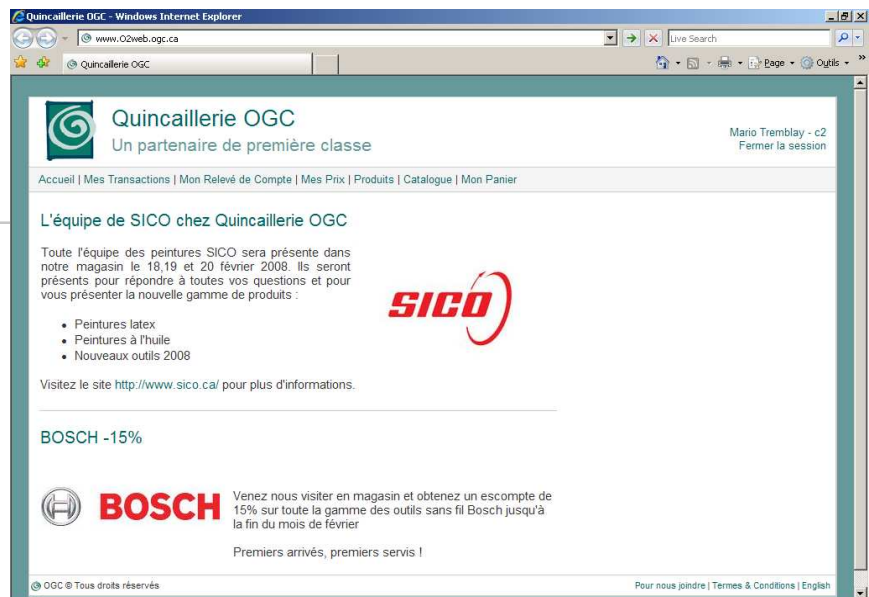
Quincaillerie OGC - Windows Internet Explorer

www.O2web.ogc.ca

Live Search

Quincaillerie OGC

Page ▾ Outils ▾

Quincaillerie OGC
Un partenaire de première classe

Mario Tremblay - c2
Fermer la session

Accueil | Mes Transactions | Mon Relevé de Compte | Mes Prix | Produits | Catalogue | Mon Panier

L'équipe de SICO chez Quincaillerie OGC

Toute l'équipe des peintures SICO sera présente dans notre magasin le 18,19 et 20 février 2008. Ils seront présents pour répondre à toutes vos questions et pour vous présenter la nouvelle gamme de produits :

- Peintures latex
- Peintures à l'huile
- Nouveaux outils 2008

SICO

Visitez le site http://www.sico.ca/ pour plus d'informations.

BOSCH -15%

BOSCH

Venez nous visiter en magasin et obtenez un escompte de 15% sur toute la gamme des outils sans fil Bosch jusqu'à la fin du mois de février

Premiers arrivés, premiers servis !

OGC © Tous droits réservés

Pour nous joindre | Termes & Conditions | English